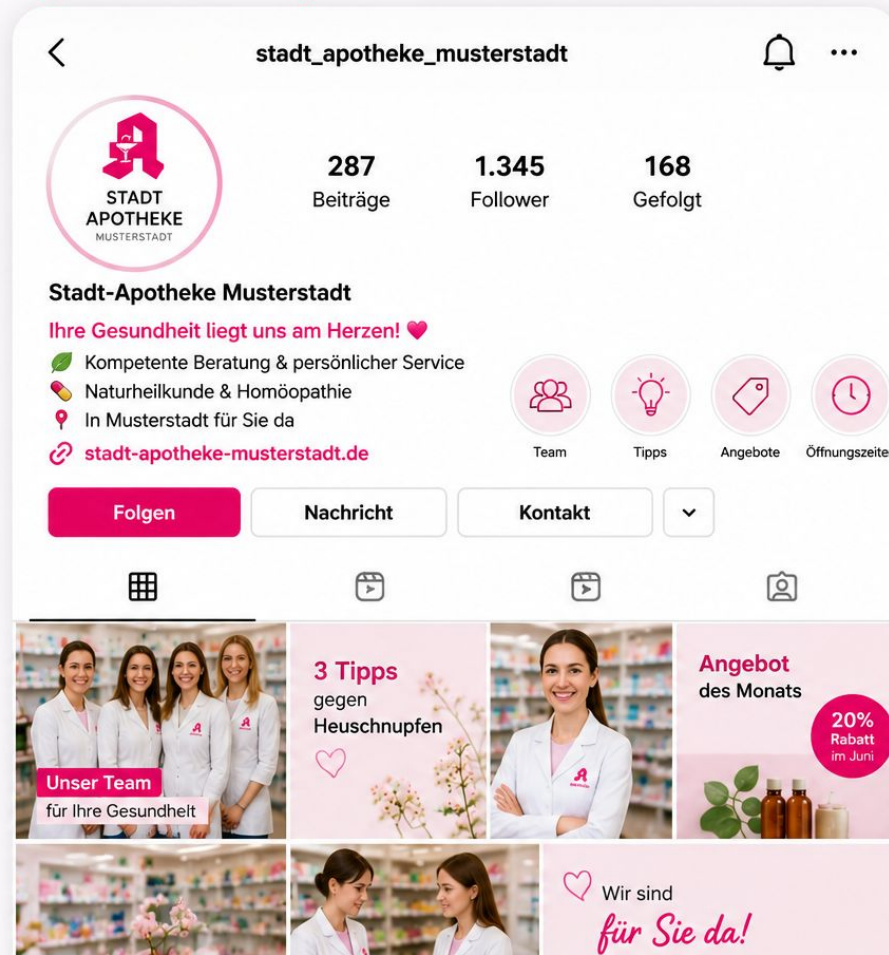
stadt_apotheke_musterstadt

STADT APOTHEKE MUSTERSTADT

287 Beiträge

1.345 Follower

168 Gefolgt

Stadt-Apotheke Musterstadt

Ihre Gesundheit liegt uns am Herzen!

Kompetente Beratung & persönlicher Service

Naturheilkunde & Homöopathie

In Musterstadt für Sie da

stadt-apotheke-musterstadt.de

Team

Tipps

Angebote

Öffnungszeite

Folgen

Nachricht

Kontakt

Unser Team

für Ihre Gesundheit

3 Tipps gegen Heuschnupfen

Angebot des Monats

20% Rabatt im Juni

Wir sind für Sie da!